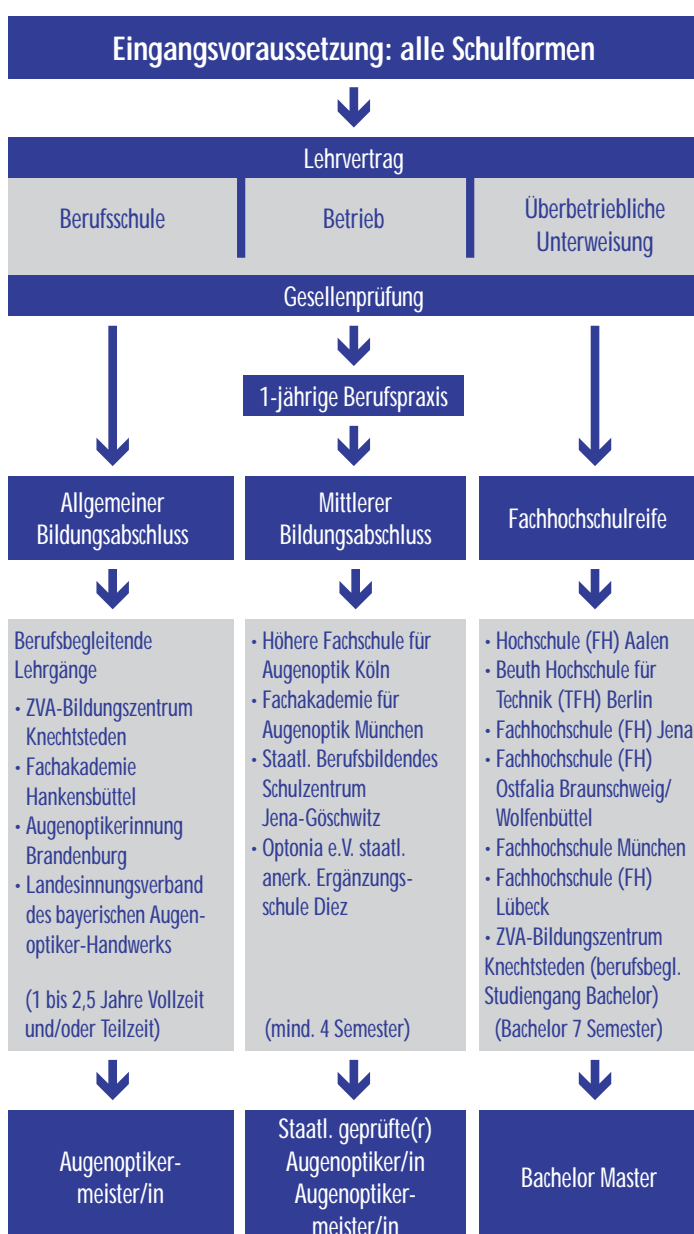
Eingangsvoraussetzung: alle Schulformen

Lehrvertrag

Berufsschule

Betrieb

Überbetriebliche Unterweisung

Gesellenprüfung

1-jährige Berufspraxis

Allgemeiner Bildungsabschluss

Mittlerer Bildungsabschluss

Fachhochschulreife

Berufsbegleitende Lehrgänge
· ZVA-Bildungszentrum Knechtsteden
· Fachakademie Hankensbüttel
· Augenoptikerinnung Brandenburg
· Landesinnungsverband des bayerischen Augenoptiker-Handwerks

(1 bis 2,5 Jahre Vollzeit und/oder Teilzeit)

· Höhere Fachschule für Augenoptik Köln
· Fachakademie für Augenoptik München
· Staatl. Berufsbildendes Schulzentrum Jena-Göschwitz
· Optonia e.V. staatl. anerk. Ergänzungsschule Diez

(mind. 4 Semester)

· Hochschule (FH) Aalen
· Beuth Hochschule für Technik (TFH) Berlin
· Fachhochschule (FH) Jena
· Fachhochschule (FH) Ostfalia Braunschweig/ Wolfenbüttel
· Fachhochschule München
· Fachhochschule (FH) Lübeck
· ZVA-Bildungszentrum Knechtsteden (berufsbegl. Studiengang Bachelor)
(Bachelor 7 Semester)

Augenoptikermeister/in

Staatl. geprüfte(r) Augenoptiker/in Augenoptikermeister/in

Bachelor Master